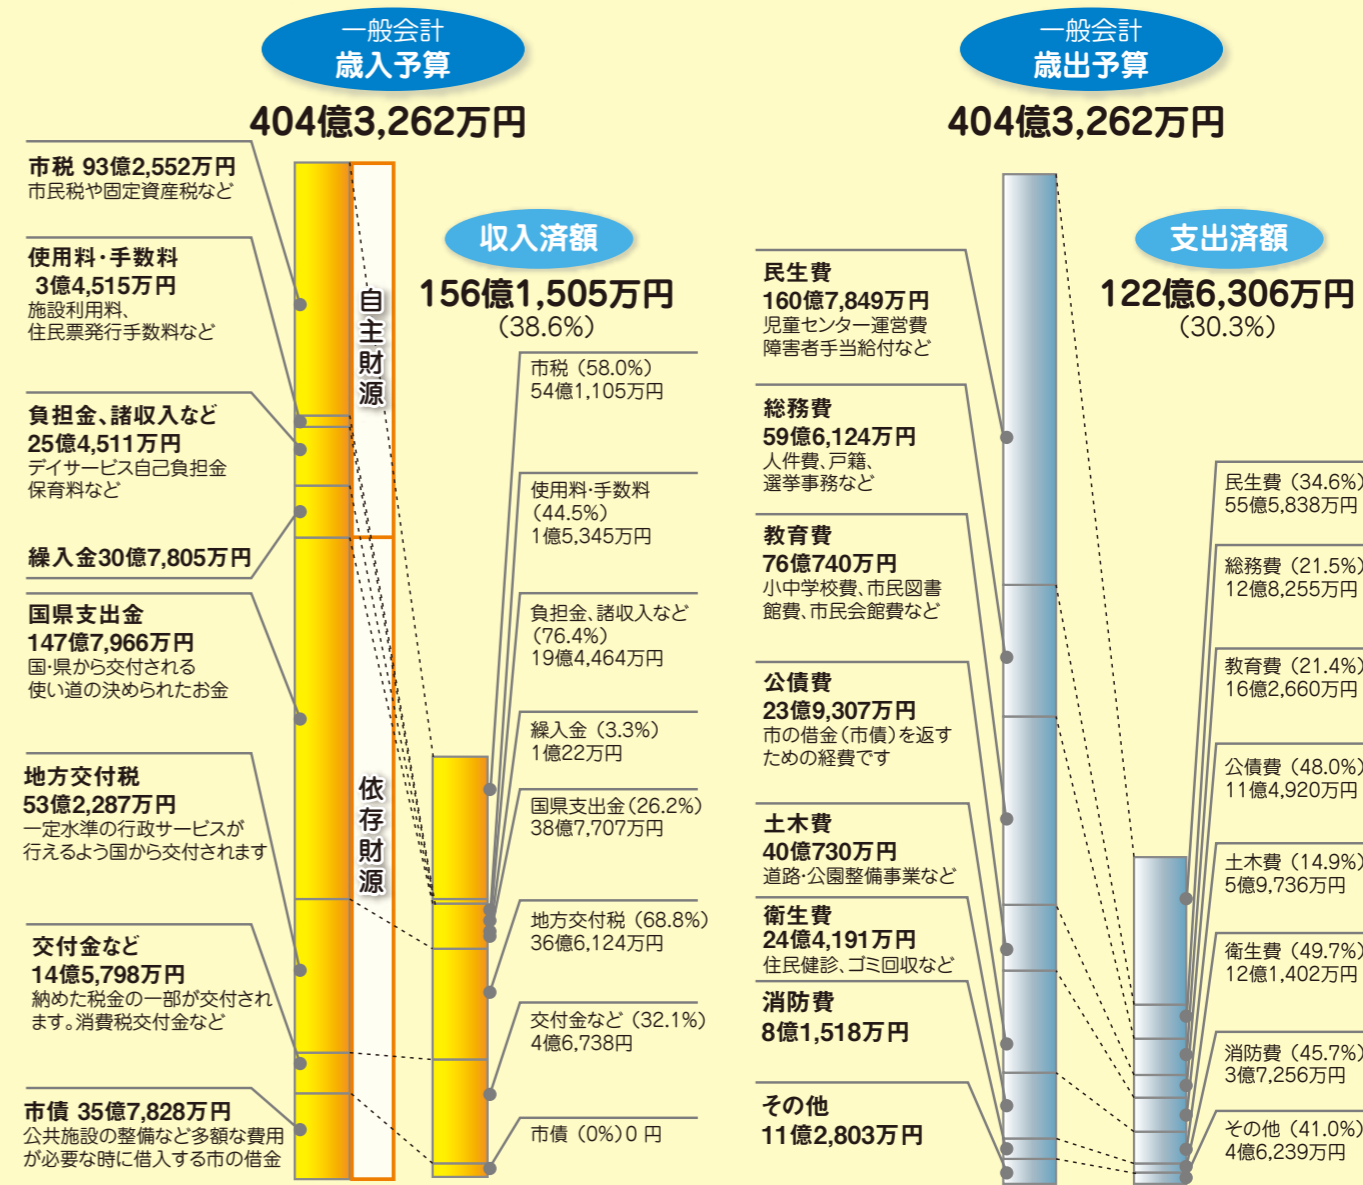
一般会計
歳入予算
404億3,262万円

市税 93億2,552万円
市民税や固定資産税など

使用料・手数料
3億4,515万円
施設利用料、
住民票発行手数料など

負担金、諸収入など
25億4,511万円
デイサービス自己負担金
保育料など

繰入金30億7,805万円

国県支出金
147億7,966万円
国・県から交付される
使い道の決められたお金

地方交付税
53億2,287万円
一定水準の行政サービスが
行えるよう国から交付されます

交付金など
14億5,798万円
納めた税金の一部が交付されます。消費税交付金など

市債 35億7,828万円
公共施設の整備など多額な費用が必要な時に借入する市の借金

自主財源

依存財源

収入済額
156億1,505万円
(38.6%)

市税 (58.0%)
54億1,105万円

使用料・手数料
(44.5%)
1億5,345万円

負担金、諸収入など
(76.4%)
19億4,464万円

繰入金 (3.3%)
1億22万円

国県支出金(26.2%)
38億7,707万円

地方交付税 (68.8%)
36億6,124万円

交付金など (32.1%)
4億6,738万円

市債 (0%)0 円

一般会計
歳出予算
404億3,262万円

民生費
160億7,849万円
児童センター運営費
障害者手当給付など

総務費
59億6,124万円
人件費、戸籍、
選挙事務など

教育費
76億740万円
小中学校費、市民図書館費、市民会館費など

公債費
23億9,307万円
市の借金(市債)を返すための経費です

土木費
40億730万円
道路・公園整備事業など

衛生費
24億4,191万円
住民健診、ゴミ回収など

消防費
8億1,518万円

その他
11億2,803万円

支出済額
122億6,306万円
(30.3%)

民生費 (34.6%)
55億5,838万円

総務費 (21.5%)
12億8,255万円

教育費 (21.4%)
16億2,660万円

公債費 (48.0%)
11億4,920万円

土木費 (14.9%)
5億9,736万円

衛生費 (49.7%)
12億1,402万円

消防費 (45.7%)
3億7,256万円

その他 (41.0%)
4億6,239万円